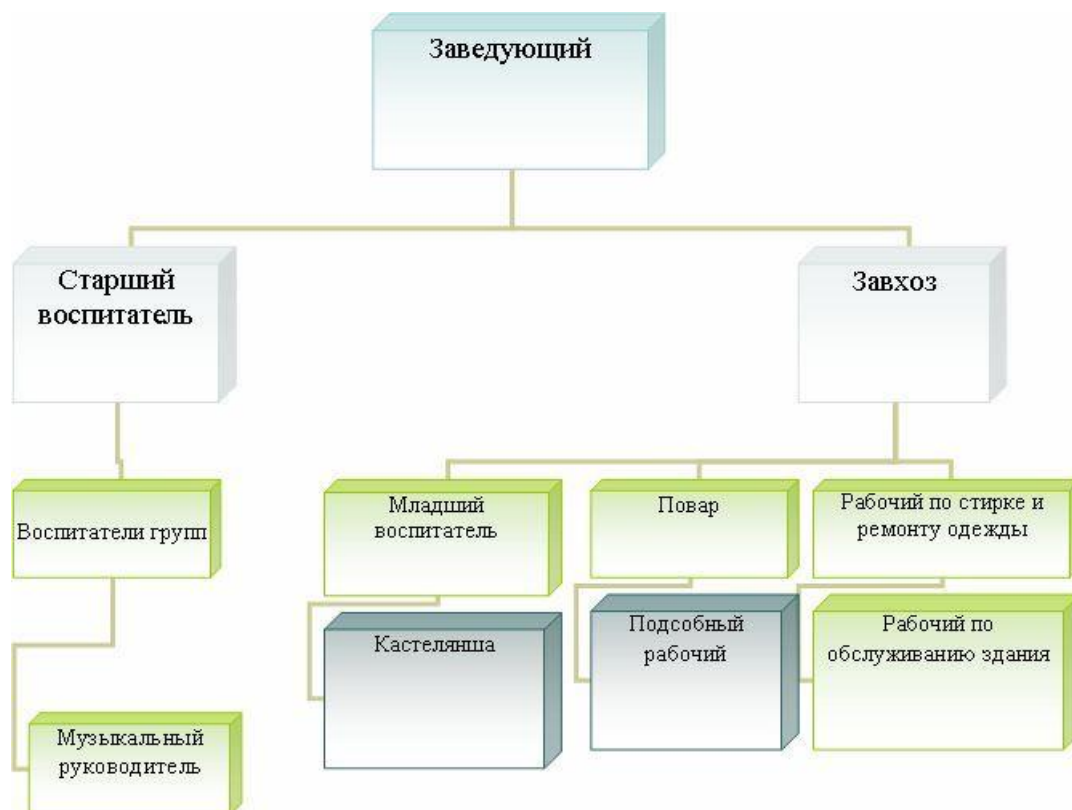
Заведующий

Старший воспитатель

Завхоз

Воспитатели групп

Младший воспитатель

Повар

Рабочий по стирке и ремонту одежды

Кастелянша

Подсобный рабочий

Рабочий по обслуживанию здания

Музыкальный руководитель